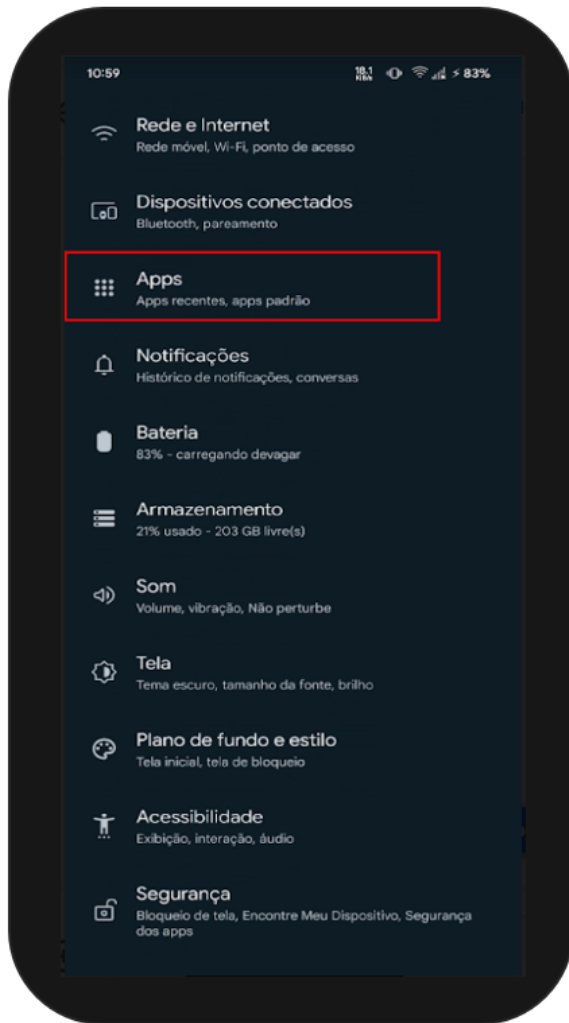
10:59

18,1 KB/s 83%

Rede e Internet
Rede móvel, Wi-Fi, ponto de acesso

Dispositivos conectados
Bluetooth, pareamento

Apps
Apps recentes, apps padrão

Notificações
Histórico de notificações, conversas

Bateria
83% - carregando devagar

Armazenamento
21% usado - 203 GB livre(s)

Som
Volume, vibração, Não perturbe

Tela
Tema escuro, tamanho da fonte, brilho

Plano de fundo e estilo
Tela inicial, tela de bloqueio

Acessibilidade
Exibição, interação, áudio

Segurança
Bloqueio de tela, Encontre Meu Dispositivo, Segurança dos apps